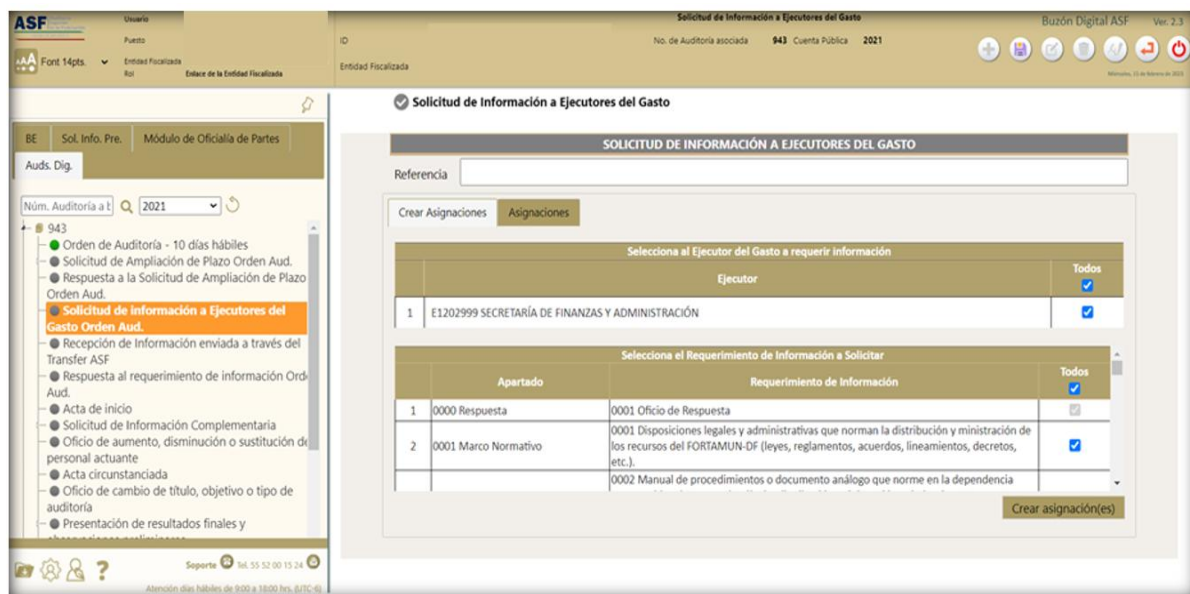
ASF
Usuario
Puesto
Font 14pts.
Entidad Fiscalizada
Rol Enlace de la Entidad Fiscalizada
ID
Entidad Fiscalizada
Solicitud de Información a Ejecutores del Gasto
No. de Auditoría asociada 943 Cuenta Pública 2021
Buzón Digital ASF Ver. 2.3
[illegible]

BE | Sol. Info. Pre. | Módulo de Oficialía de Partes
Auds. Dig.
Núm. Auditoría a l 2021
943
Orden de Auditoría - 10 días hábiles
Solicitud de Ampliación de Plazo Orden Aud.
Respuesta a la Solicitud de Ampliación de Plazo Orden Aud.
Solicitud de información a Ejecutores del Gasto Orden Aud.
Recepción de Información enviada a través del Transfer ASF
Respuesta al requerimiento de información Ord Aud.
Acta de inicio
Solicitud de Información Complementaria
Oficio de aumento, disminución o sustitución de personal actuante
Acta circunstanciada
Oficio de cambio de título, objetivo o tipo de auditoría
Presentación de resultados finales y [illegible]
Soporte Tel. 55 52 00 15 24
Atención días hábiles de 9:00 a 18:00 hrs. (UTC-6)

Solicitud de Información a Ejecutores del Gasto

SOLICITUD DE INFORMACIÓN A EJECUTORES DEL GASTO
Referencia
Crear Asignaciones | Asignaciones

Selecciona al Ejecutor del Gasto a requerir información

| | Ejecutor | Todos |
|---|---|---|
| 1 | E1202999 SECRETARÍA DE FINANZAS Y ADMINISTRACIÓN | |

Selecciona el Requerimiento de Información a Solicitar

| | Apartado | Requerimiento de Información | Todos |
|---|---|---|---|
| 1 | 0000 Respuesta | 0001 Oficio de Respuesta | |
| 2 | 0001 Marco Normativo | 0001 Disposiciones legales y administrativas que norman la distribución y ministración de los recursos del FORTAMUN-DF (leyes, reglamentos, acuerdos, lineamientos, decretos, etc.). | |
| | | 0002 Manual de procedimientos o documento análogo que norme en la dependencia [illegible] | |

Crear asignación(es)